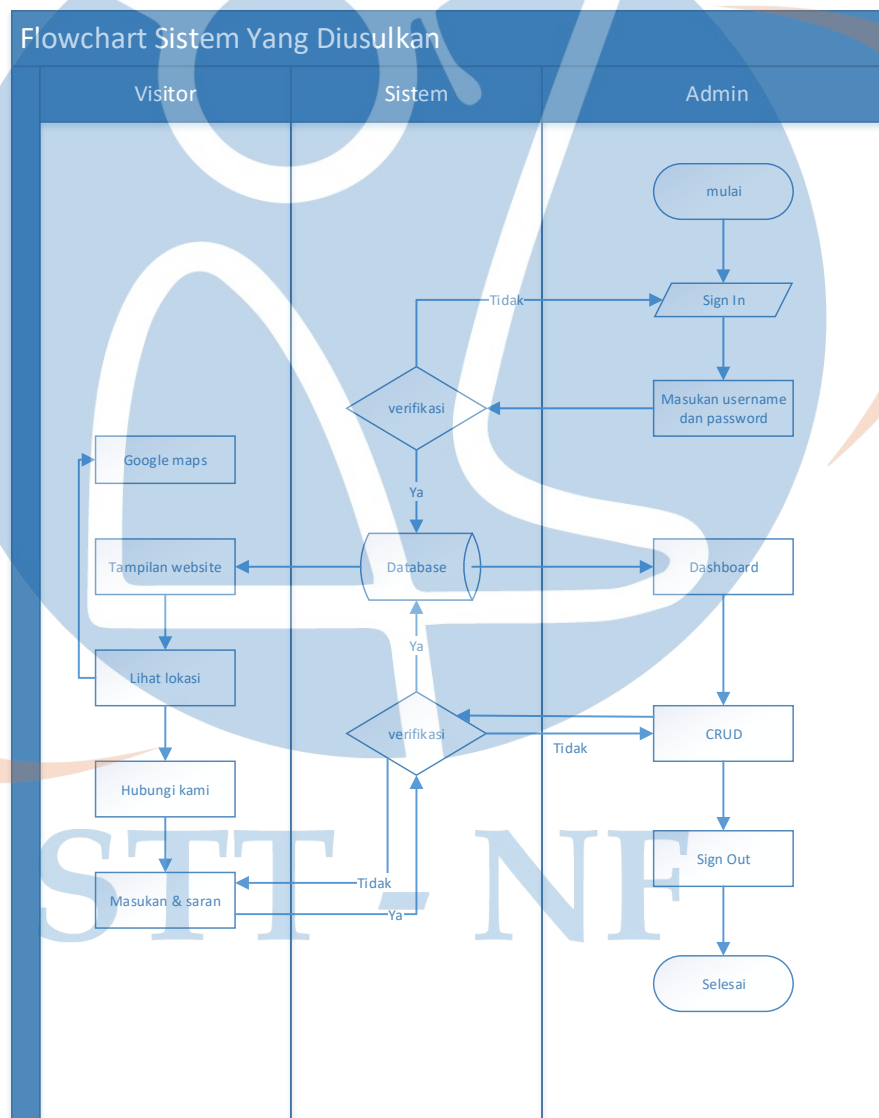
Flowchart Sistem Yang Diusulkan

Visitor

Sistem

Admin

mulai

Sign In

Tidak

Masukan username dan password

verifikasi

Ya

Google maps

Tampilan website

Database

Dashboard

Ya

Lihat lokasi

verifikasi

CRUD

Tidak

Hubungi kami

Sign Out

Masukan & saran

Tidak

Ya

Selesai

STT - NF